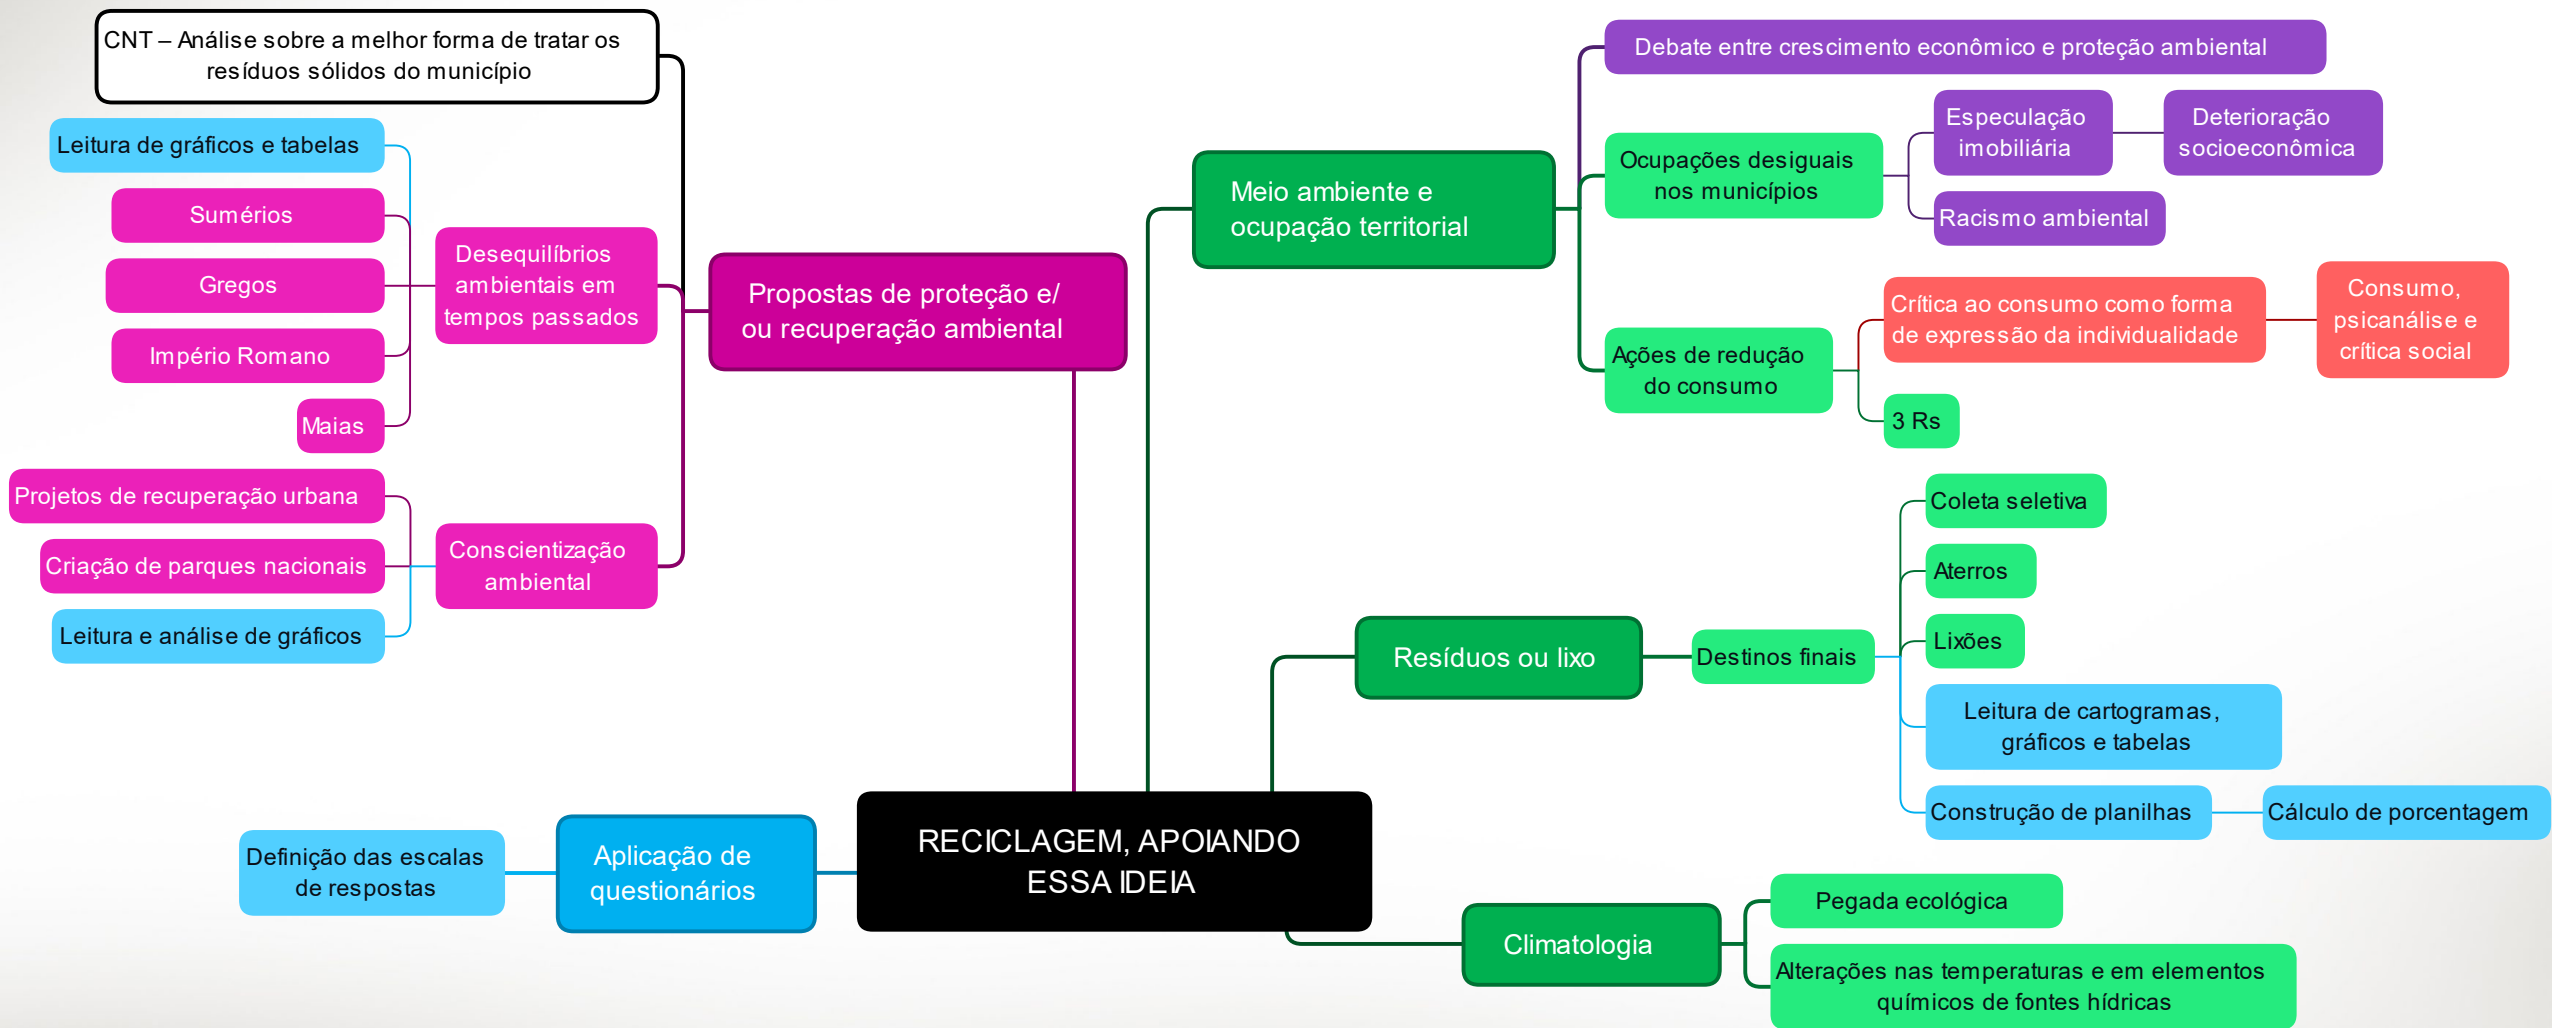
CNT – Análise sobre a melhor forma de tratar os resíduos sólidos do município

Leitura de gráficos e tabelas

Sumérios

Gregos

Império Romano

Maias

Desequilíbrios ambientais em tempos passados

Propostas de proteção e/ ou recuperação ambiental

Projetos de recuperação urbana

Criação de parques nacionais

Leitura e análise de gráficos

Conscientização ambiental

Debate entre crescimento econômico e proteção ambiental

Meio ambiente e ocupação territorial

Ocupações desiguais nos municípios

Especulação imobiliária

Deterioração socioeconômica

Racismo ambiental

Ações de redução do consumo

Crítica ao consumo como forma de expressão da individualidade

Consumo, psicanálise e crítica social

3 Rs

Coleta seletiva

Aterros

Lixões

Resíduos ou lixo

Destinos finais

Leitura de cartogramas, gráficos e tabelas

Construção de planilhas

Cálculo de porcentagem

Definição das escalas de respostas

Aplicação de questionários

RECICLAGEM, APOIANDO ESSA IDEIA

Climatologia

Pegada ecológica

Alterações nas temperaturas e em elementos químicos de fontes hídricas